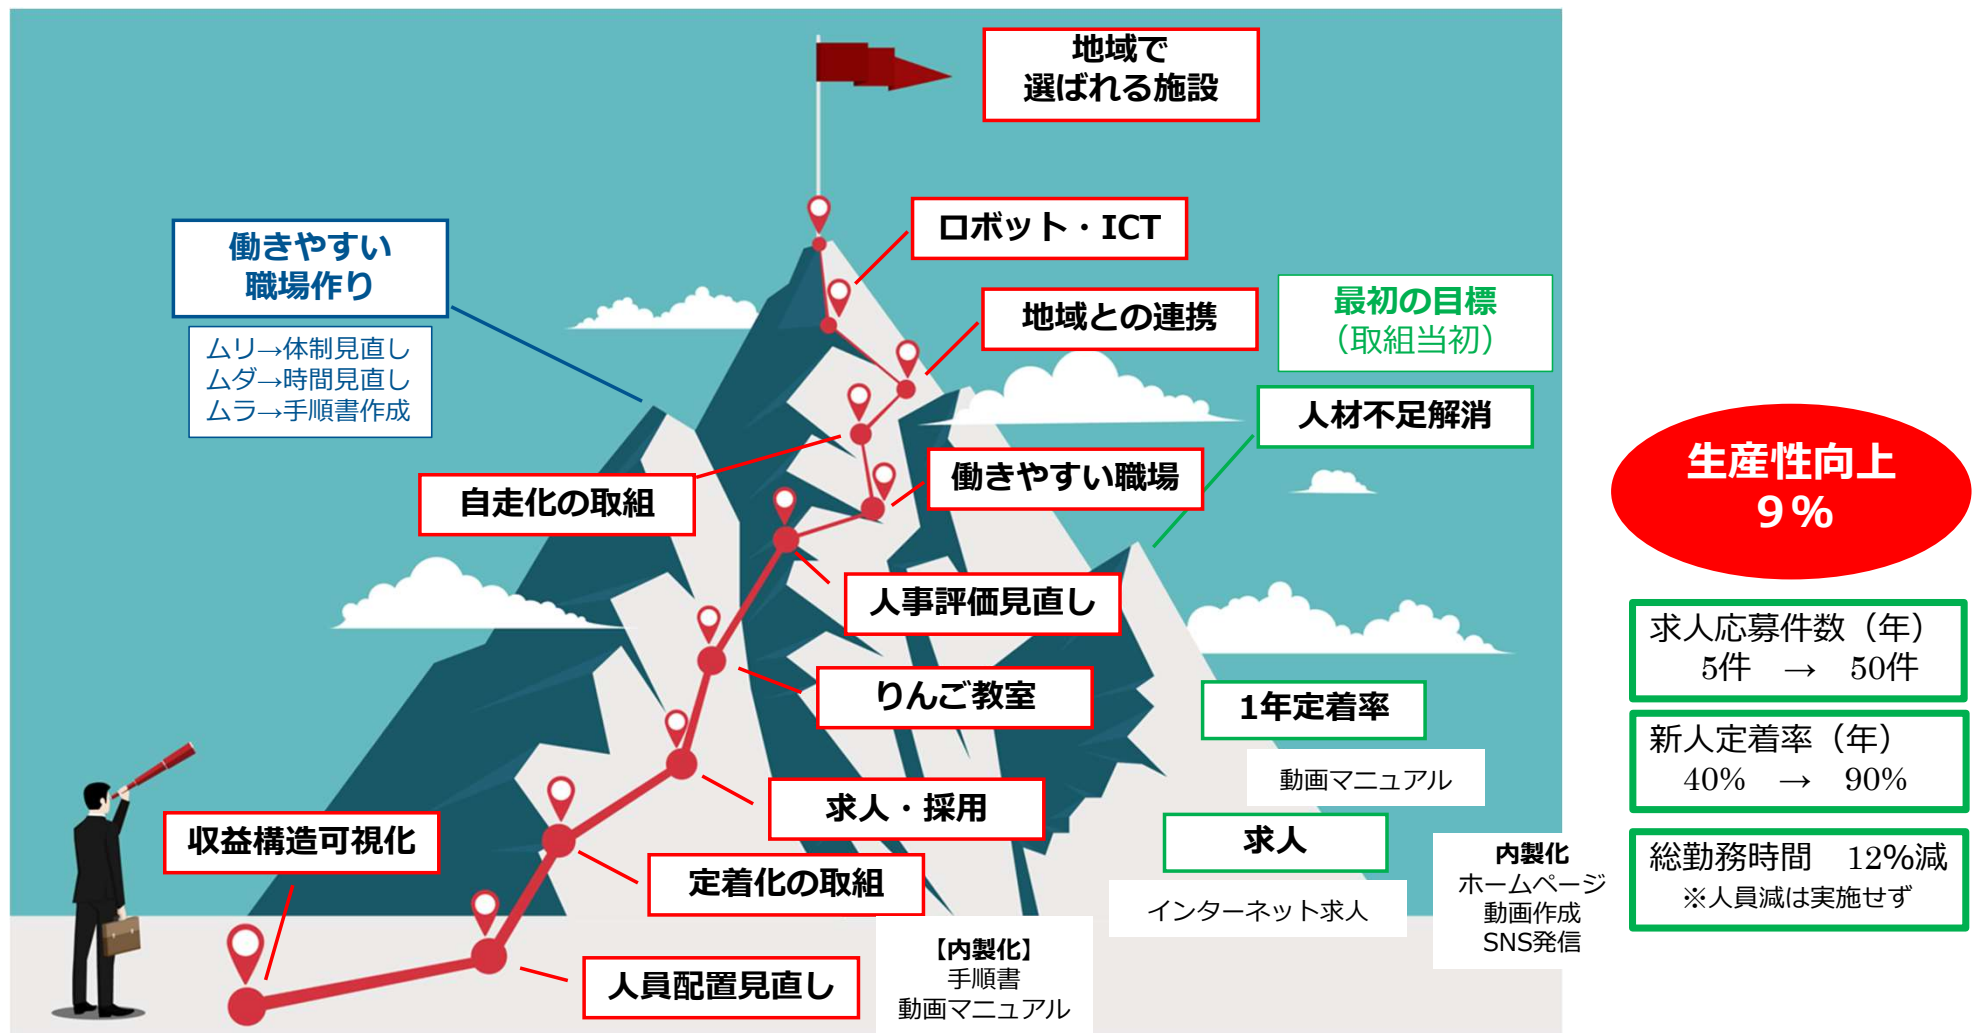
地域で
選ばれる施設

働きやすい
職場作り

ムリ→体制見直し
ムダ→時間見直し
ムラ→手順書作成

ロボット・ICT

地域との連携

最初の目標
（取組当初）

人材不足解消

自走化の取組

働きやすい職場

生産性向上
９％

人事評価見直し

りんご教室

1年定着率

動画マニュアル

求人応募件数（年）
5件 → 50件

新人定着率（年）
40% → 90%

求人・採用

収益構造可視化

求人

内製化
ホームページ
動画作成
SNS発信

定着化の取組

インターネット求人

総勤務時間 12%減
※人員減は実施せず

【内製化】
手順書
動画マニュアル

人員配置見直し